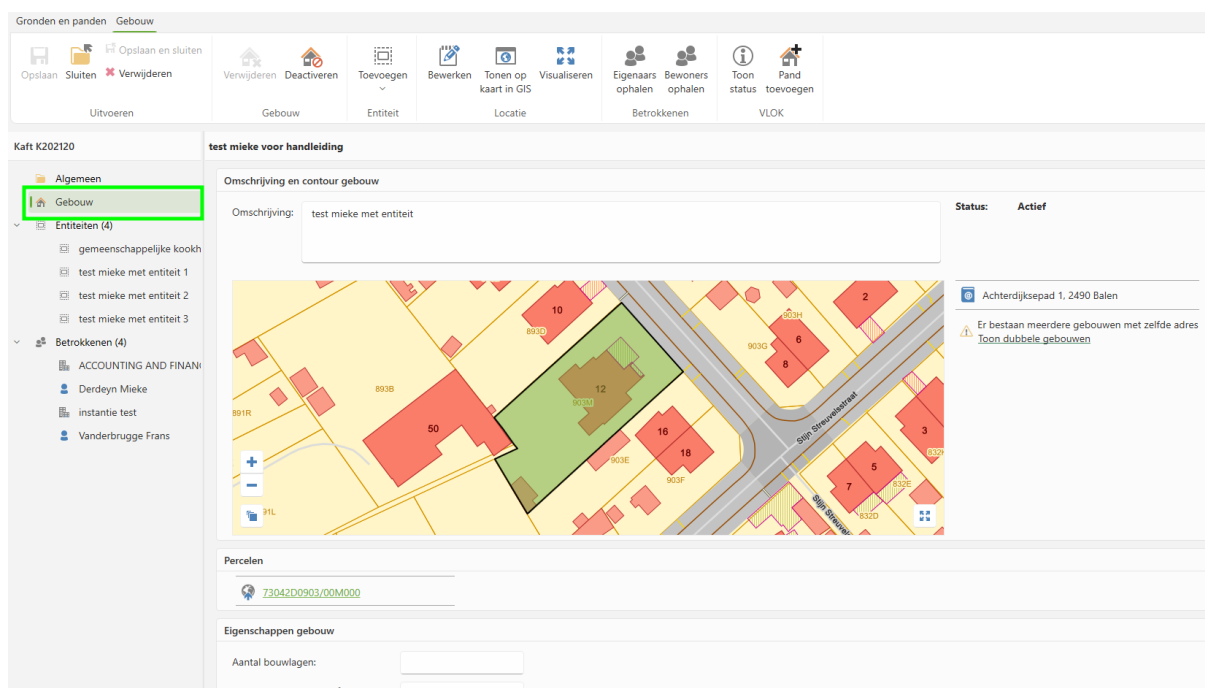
Gronden en panden Gebouw

Opslaan Sluiten Opslaan en sluiten Verwijderen
Uitvoeren

Verwijderen Deactiveren
Gebouw

Toevoegen
Entiteit

Bewerken Tonen op kaart in GIS Visualiseren
Locatie

Eigenaars ophalen Bewoners ophalen
Betrokkenen

Toon status Pand toevoegen
VLOK

Kaft K202120

Algemeen
Gebouw
Entiteiten (4)
gemeenschappelijke kookh
test mieke met entiteit 1
test mieke met entiteit 2
test mieke met entiteit 3
Betrokkenen (4)
ACCOUNTING AND FINANC
Derdeyn Mieke
instantie test
Vanderbrugge Frans

test mieke voor handleiding

Omschrijving en contour gebouw

Omschrijving: test mieke met entiteit

Status: Actief

10 893D 2 903H 6 903G 8 12 903M 893B 50 891R 16 18 903E 903F 3 832K 5 7 832E 832D 91L Stijn Streuvelsstraat Stijn Streuvels

Achterdijksepad 1, 2490 Balen

Er bestaan meerdere gebouwen met zelfde adres
Toon dubbele gebouwen

Percelen

73042D0903/00M000

Eigenschappen gebouw

Aantal bouwlagen: